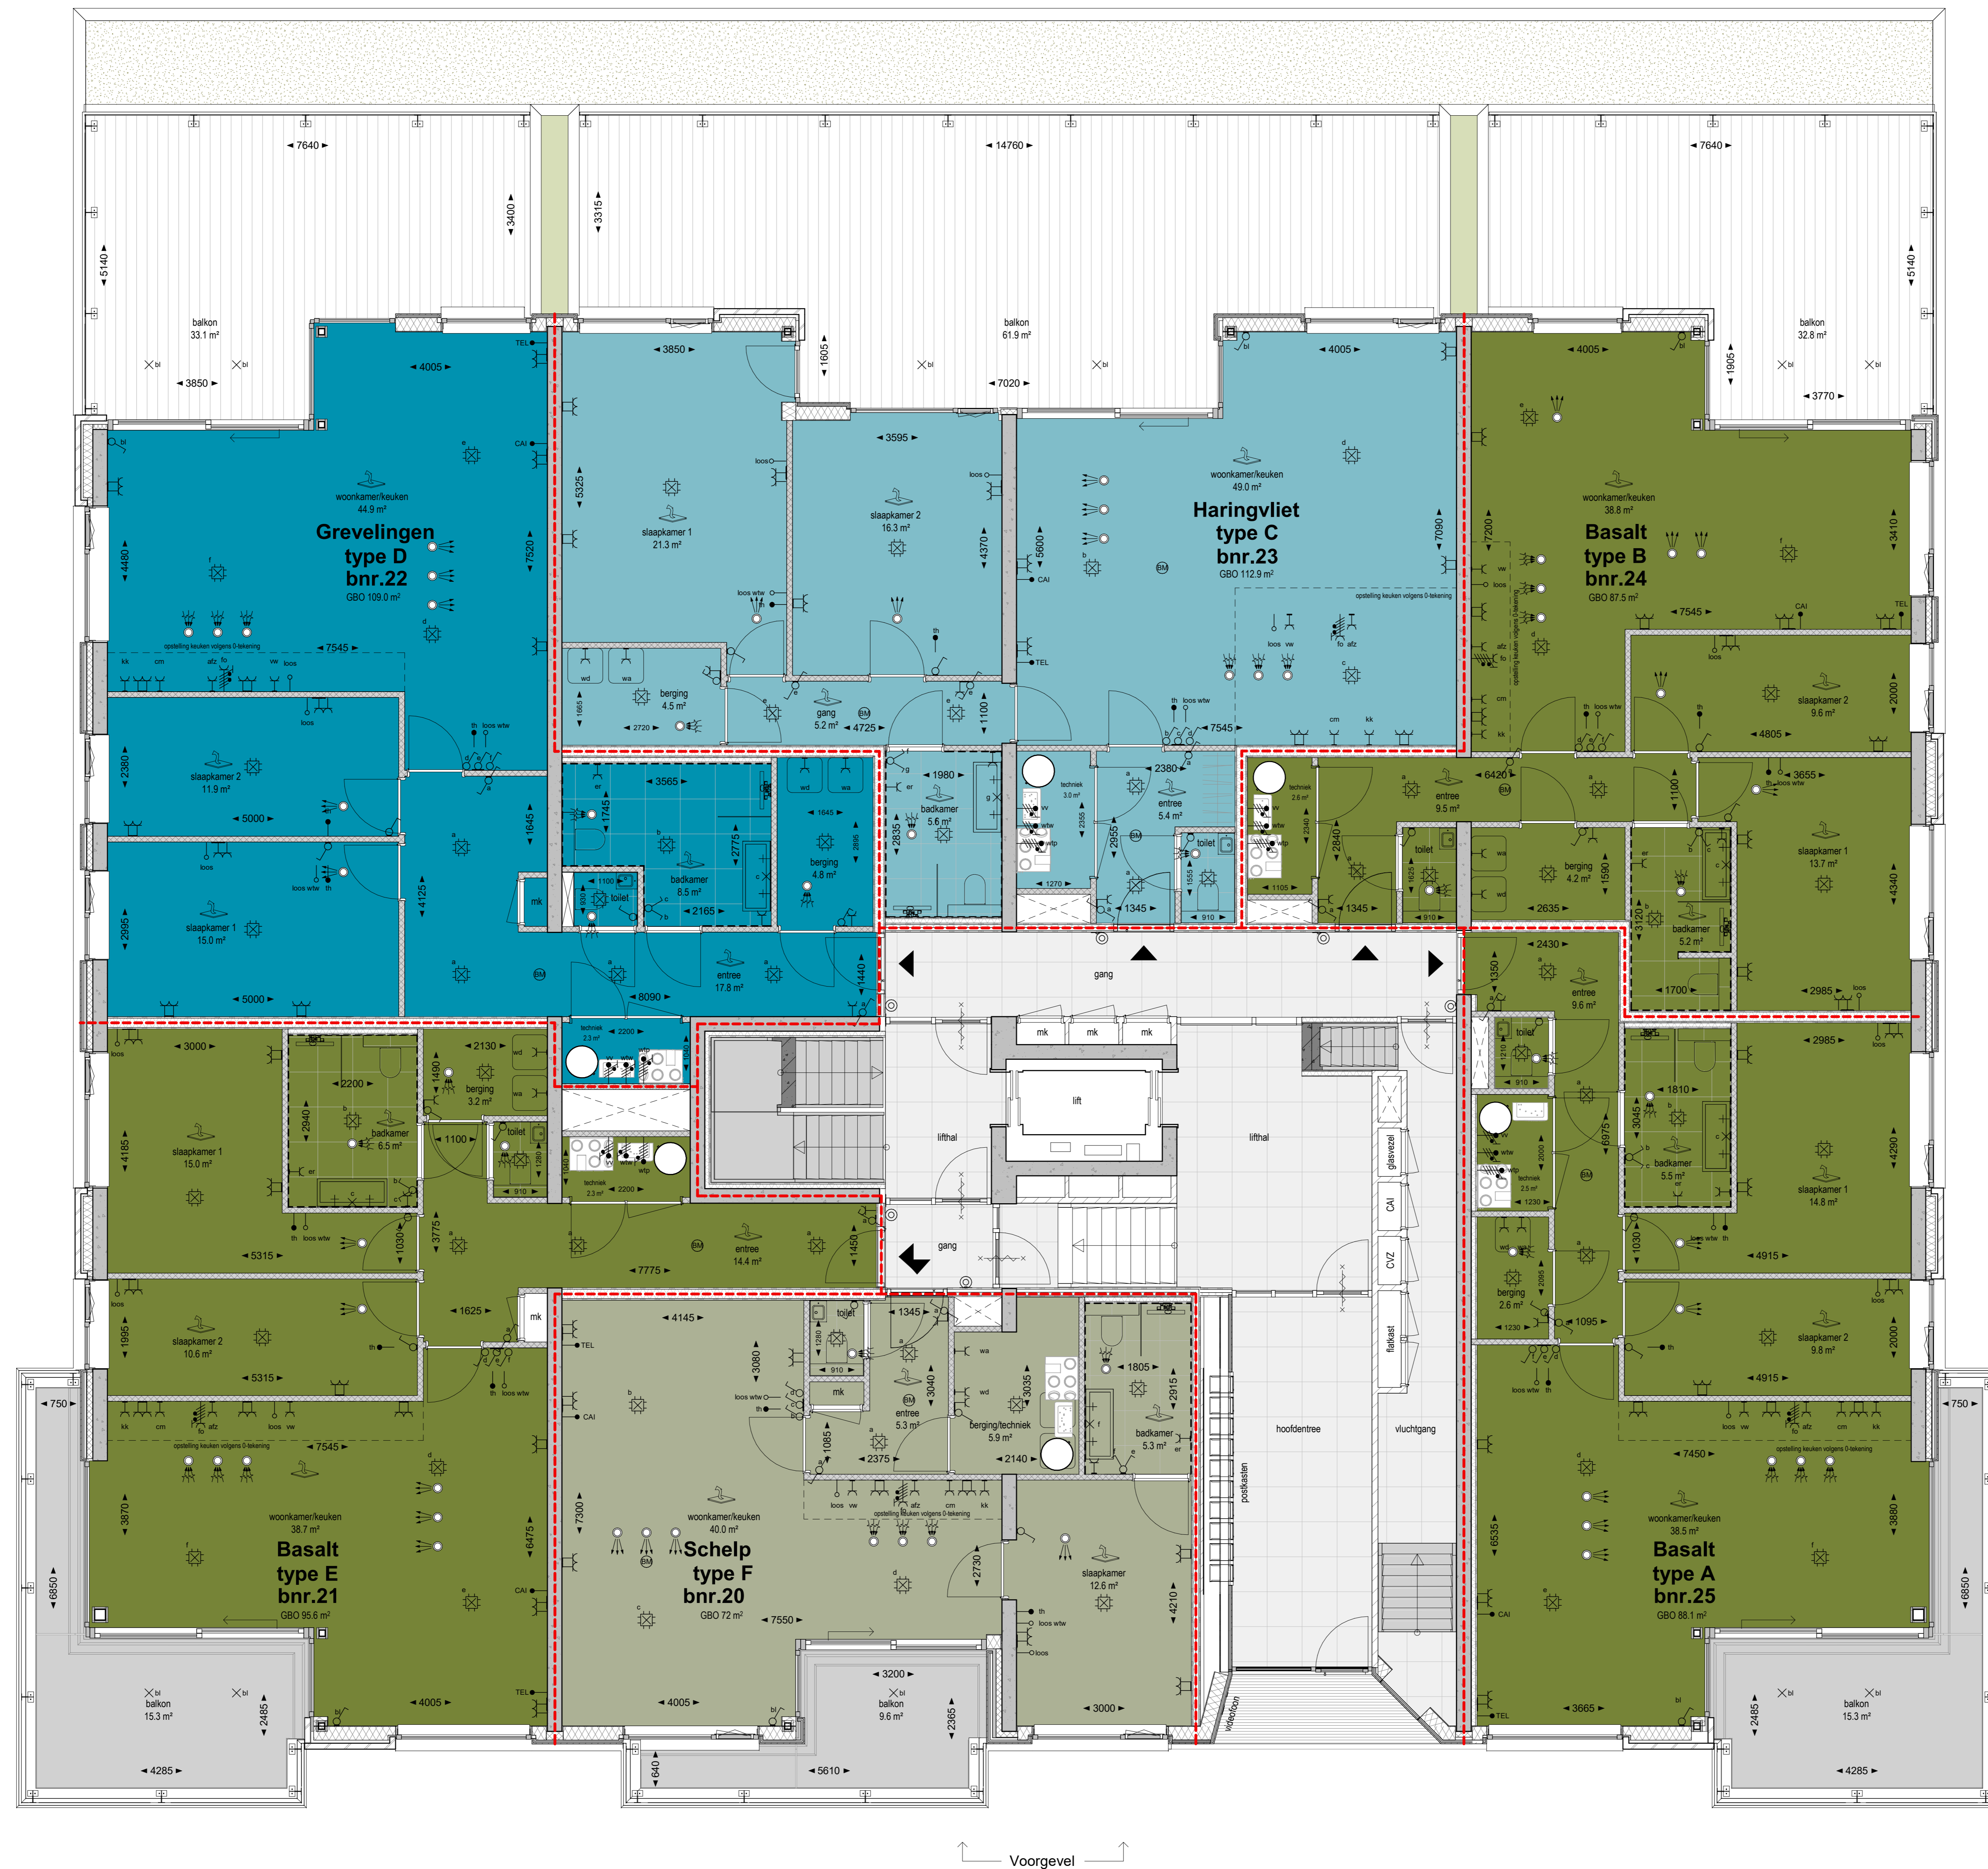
7640
14760
7640
5140
3400
3315
5140
balkon
33.1 m²
balkon
61.9 m²
balkon
32.8 m²
3850
1605
7020
1905
3770
TEL
4005
3850
4005
4005
3595
CAI
woonkamer/keuken
44.9 m²
Grevelingen
type D
bnr.22
GBO 109.0 m²
4480
7520
5325
slaapkamer 1
21.3 m²
slaapkamer 2
16.3 m²
4370
5600
CAI
woonkamer/keuken
49.0 m²
Haringvliet
type C
bnr.23
GBO 112.9 m²
7090
woonkamer/keuken
38.8 m²
Basalt
type B
bnr.24
GBO 87.5 m²
7200
3410
opstelling keuken volgens 0-tekening
7545
7545
TEL
CAI
TEL
kk
cm
afz
fo
vw
loos
loos wtw
loos
wd
wa
berging
4.5 m²
2720
1665
gang
5.2 m²
4725
1100
loos
vw
th
loos wtw
7545
cm
kk
loos
slaapkamer 2
9.6 m²
2000
4805
slaapkamer 2
11.9 m²
2380
5000
3565
1745
badkamer
8.5 m²
2775
2165
1645
berging
4.8 m²
2695
1980
badkamer
5.6 m²
2835
techniek
3.0 m²
2355
2380
entree
5.4 m²
2955
toilet
1555
910
1270
1345
techniek
2.6 m²
2340
1105
6420
entree
9.5 m²
2840
1345
toilet
1625
910
berging
4.2 m²
1590
2635
3655
slaapkamer 1
13.7 m²
4340
3120
badkamer
5.2 m²
1700
2985
slaapkamer 1
15.0 m²
2995
5000
1645
4125
mk
1100
toilet
910
entree
17.8 m²
8090
1440
gang
2430
1350
entree
9.6 m²
2985
3000
2130
1490
berging
3.2 m²
2200
2940
badkamer
6.5 m²
1100
toilet
1280
910
techniek
2.3 m²
2200
techniek
2.3 m²
2200
mk
mk
mk
lift
lifthal
lifthal
glasvezel
CAI
CVZ
flatkast
toilet
1210
910
techniek
2.5 m²
1230
2000
1810
3045
badkamer
5.5 m²
6975
slaapkamer 1
15.0 m²
4185
5315
slaapkamer 1
14.8 m²
4290
3775
1030
entree
14.4 m²
7775
1450
gang
1030
4915
slaapkamer 2
10.6 m²
1995
5315
1625
mk
4145
toilet
1280
910
1345
3080
loos wtw
mk
CAI
entree
5.3 m²
3040
1085
2375
berging/techniek
5.9 m²
3035
2140
1805
badkamer
5.3 m²
2915
berging
2.6 m²
2065
1230
1095
slaapkamer 2
9.8 m²
2000
4915
hoofdentree
vluchtgang
750
750
7545
7450
woonkamer/keuken
38.7 m²
Basalt
type E
bnr.21
GBO 95.6 m²
3870
6475
6850
woonkamer/keuken
40.0 m²
Schelp
type F
bnr.20
GBO 72 m²
7300
7550
2730
slaapkamer
12.6 m²
4210
postkasten
woonkamer/keuken
38.5 m²
Basalt
type A
bnr.25
GBO 88.1 m²
6535
3880
6850
CAI
TEL
4005
4005
3200
3000
3665
balkon
15.3 m²
2485
balkon
9.6 m²
2365
videofoon
balkon
15.3 m²
2485
4285
640
5610
4285
Voorgevel